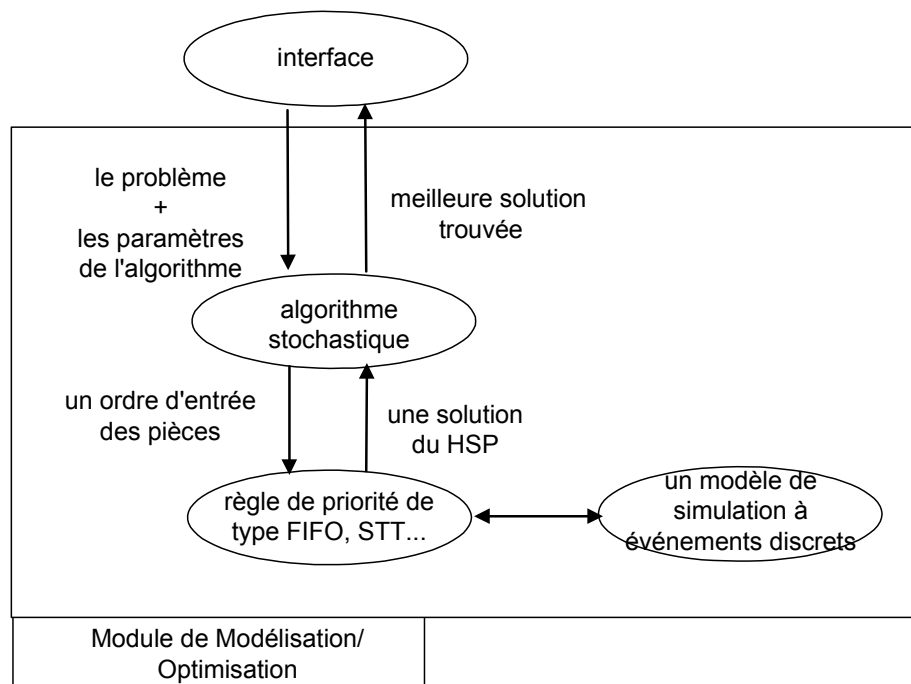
interface

le problème
+
les paramètres
de l'algorithme

meilleure solution
trouvée

algorithme
stochastique

un ordre d'entrée
des pièces

une solution
du HSP

règle de priorité de
type FIFO, STT...

un modèle de
simulation à
événements discrets

Module de Modélisation/
Optimisation